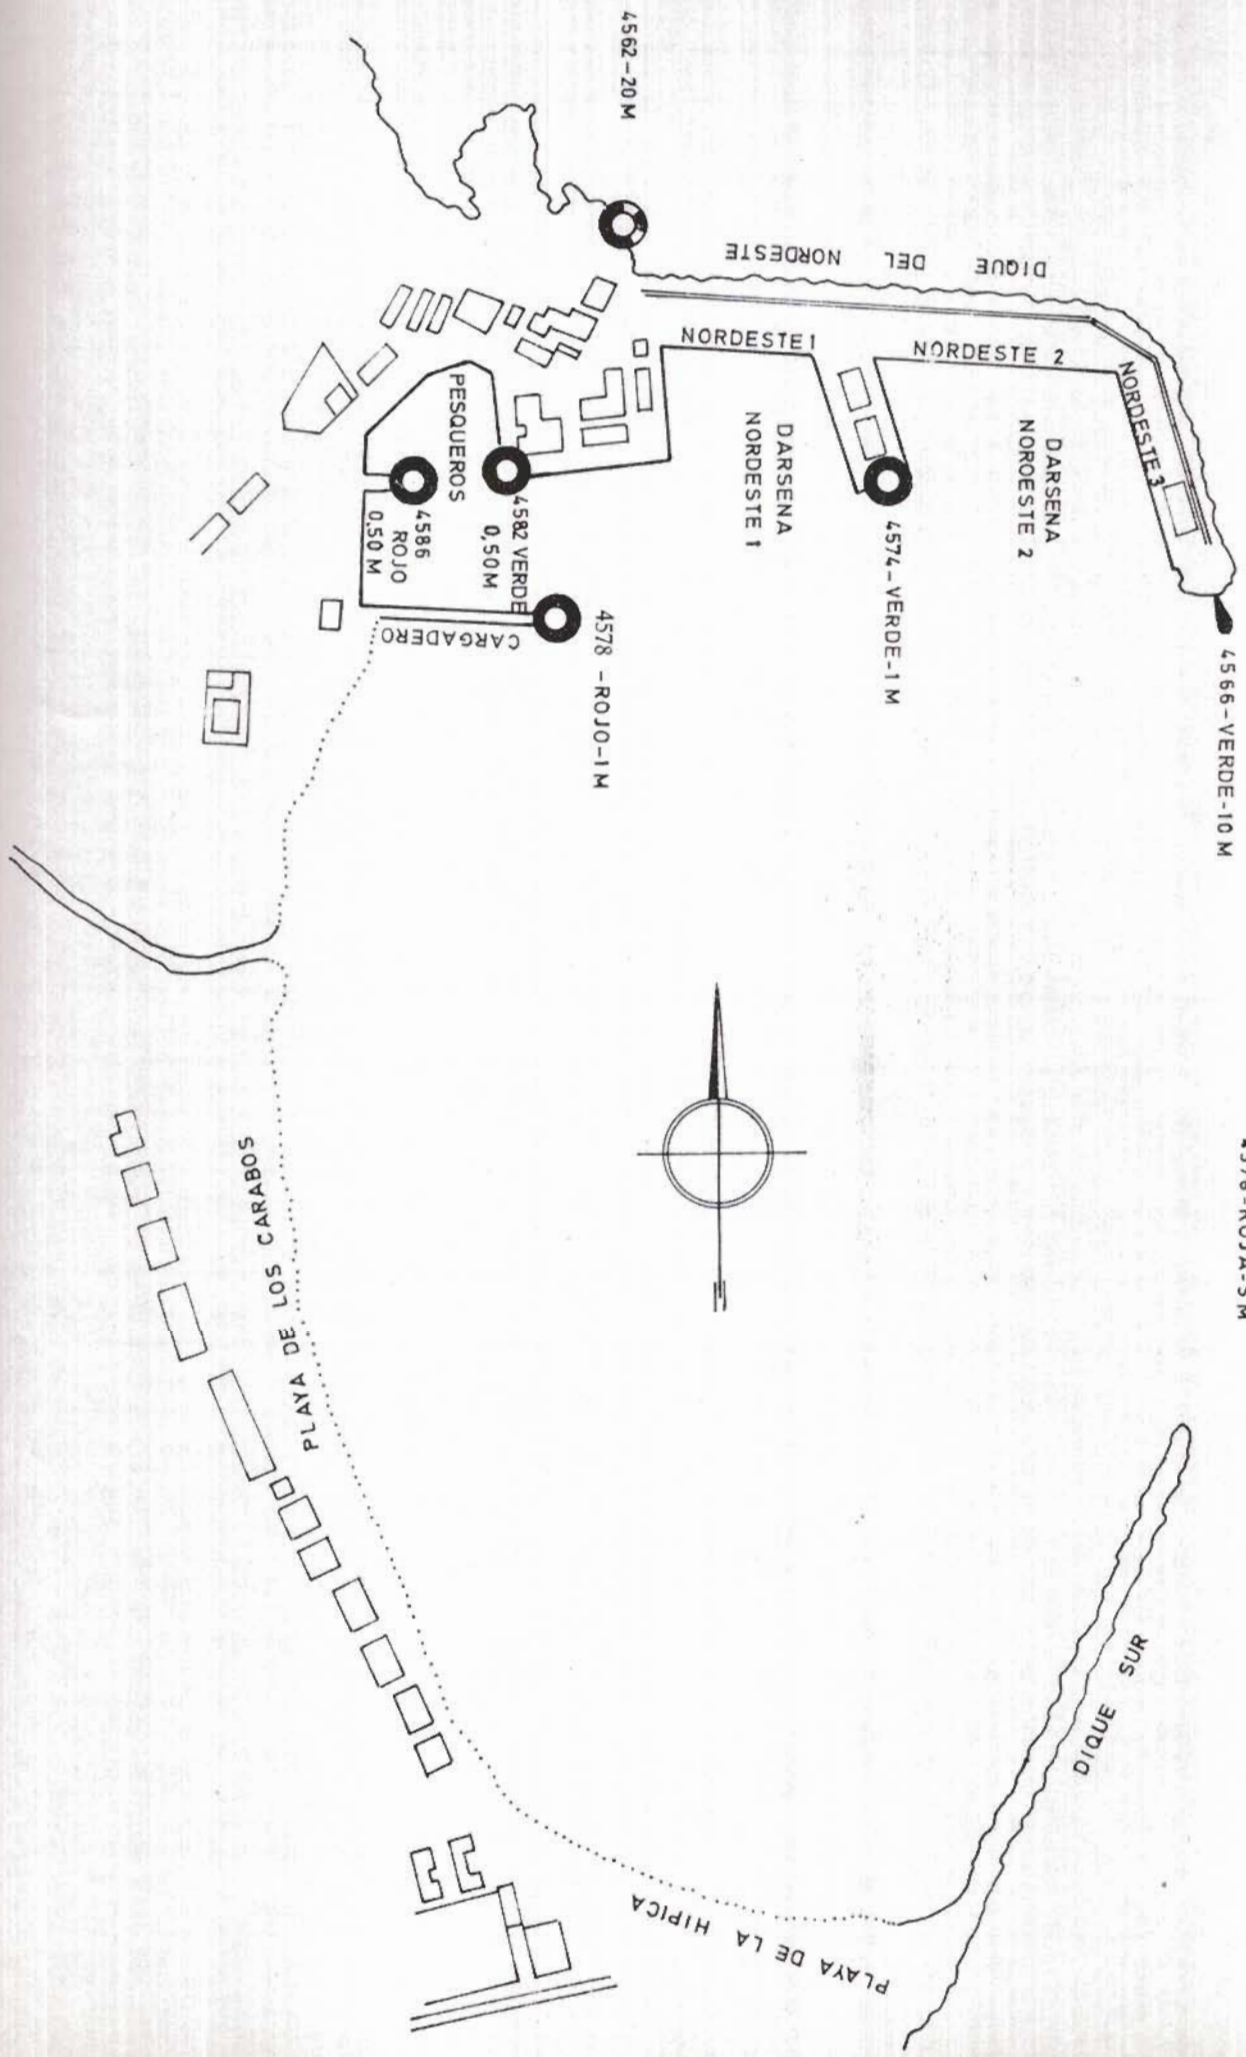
4562-20 M

DIQUE DEL NORDESTE

NORDESTE 1

NORDESTE 2

NORDESTE 3

DARSENA NORDESTE 2

DARSENA NORDESTE 1

4566-VERDE-10 M

4574-VERDE-1 M

PESQUEROS

4582 VERDE 0,50 M

4586 ROJO 0,50 M

CARGADERO

4578 -ROJO-1 M

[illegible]-ROJA-5 M

PLAYA DE LOS CARABOS

DIQUE SUR

PLAYA DE LA HIPICA